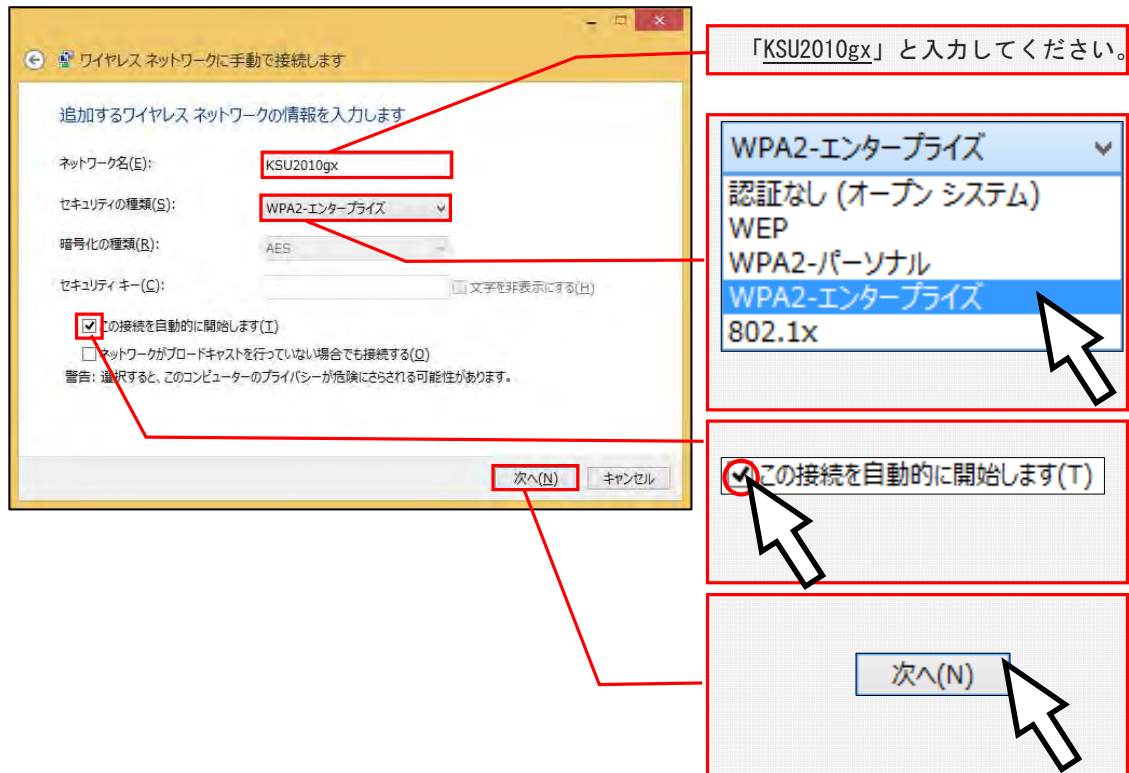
ワイヤレス ネットワークに手動で接続します

追加するワイヤレス ネットワークの情報を入力します

ネットワーク名(E): KSU2010gx

セキュリティの種類(S): WPA2-エンタープライズ

暗号化の種類(R): AES

セキュリティ キー(C):

文字を非表示にする(H)

この接続を自動的に開始します(T)

ネットワークがブロードキャストを行っていない場合でも接続する(O)

警告: 選択すると、このコンピューターのプライバシーが危険にさらされる可能性があります。

次へ(N) キャンセル

「KSU2010gx」と入力してください。

WPA2-エンタープライズ
認証なし (オープン システム)
WEP
WPA2-パーソナル
WPA2-エンタープライズ
802.1x

この接続を自動的に開始します(T)

次へ(N)